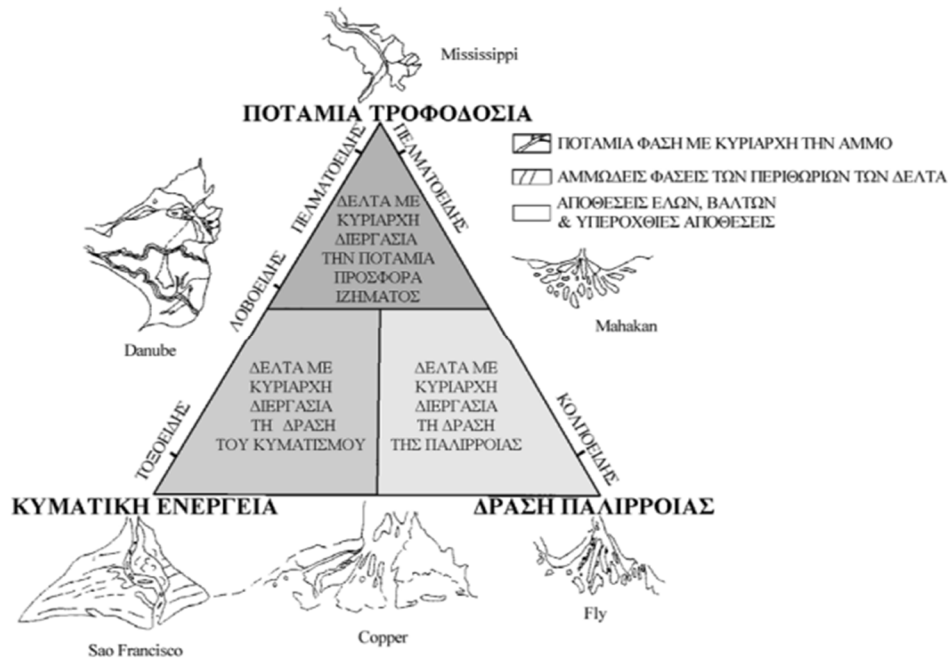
Mississippi

ΠΟΤΑΜΙΑ ΤΡΟΦΟΔΟΣΙΑ

ΠΟΤΑΜΙΑ ΦΑΣΗ ΜΕ ΚΥΡΙΑΡΧΗ ΤΗΝ ΑΜΜΟ
ΑΜΜΩΔΕΙΣ ΦΑΣΕΙΣ ΤΩΝ ΠΕΡΙΘΩΡΙΩΝ ΤΩΝ ΔΕΛΤΑ
ΑΠΟΘΕΣΕΙΣ ΕΛΩΝ, ΒΑΛΤΩΝ & ΥΠΕΡΟΧΘΙΕΣ ΑΠΟΘΕΣΕΙΣ

ΠΕΛΜΑΤΟΕΙΔΗΣ
ΠΕΛΜΑΤΟΕΙΔΗΣ
ΛΟΒΟΕΙΔΗΣ

ΔΕΛΤΑ ΜΕ ΚΥΡΙΑΡΧΗ ΔΙΕΡΓΑΣΙΑ ΤΗΝ ΠΟΤΑΜΙΑ ΠΡΟΣΦΟΡΑ ΙΖΗΜΑΤΟΣ

Danube

Mahakan

ΔΕΛΤΑ ΜΕ ΚΥΡΙΑΡΧΗ ΔΙΕΡΓΑΣΙΑ ΤΗ ΔΡΑΣΗ ΤΟΥ ΚΥΜΑΤΙΣΜΟΥ

ΔΕΛΤΑ ΜΕ ΚΥΡΙΑΡΧΗ ΔΙΕΡΓΑΣΙΑ ΤΗ ΔΡΑΣΗ ΤΗΣ ΠΑΛΙΡΡΟΙΑΣ

ΤΟΞΟΕΙΔΗΣ
ΚΟΛΠΟΕΙΔΗΣ

ΚΥΜΑΤΙΚΗ ΕΝΕΡΓΕΙΑ
ΔΡΑΣΗ ΠΑΛΙΡΡΟΙΑΣ

Sao Francisco
Copper
Fly